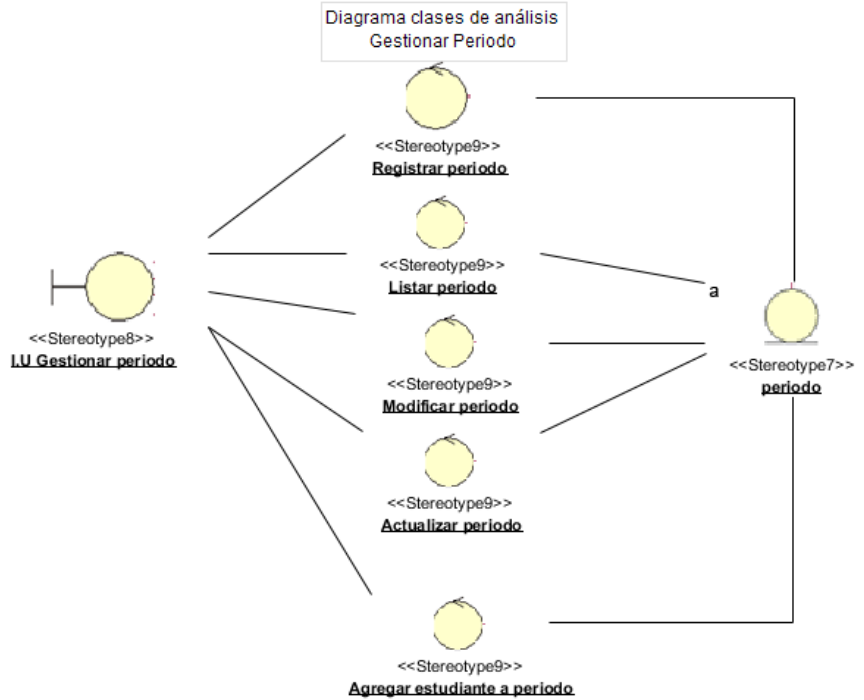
Diagrama clases de análisis
Gestionar Periodo

<<Stereotype9>>
Registrar periodo

<<Stereotype9>>
Listar periodo

<<Stereotype8>>
I.U Gestionar periodo

a

<<Stereotype9>>
Modificar periodo

<<Stereotype7>>
periodo

<<Stereotype9>>
Actualizar periodo

<<Stereotype9>>
Agregar estudiante a periodo